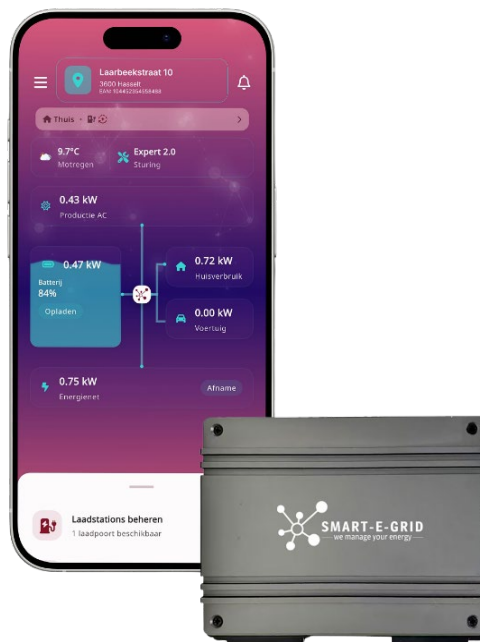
Laarbeekstraat 10
3600 Hasselt
EAN 9144520545558488

Thuis

9.7°C
Motregen

Expert 2.0
Sturing

0.43 kW
Productie AC

0.47 kW
Batterij
84%
Opladen

0.72 kW
Huisverbruik

0.00 kW
Voertuig

0.75 kW
Energienet

Afname

Laadstations beheren
1 laadpoort beschikbaar

SMART-E-GRID
we manage your energy